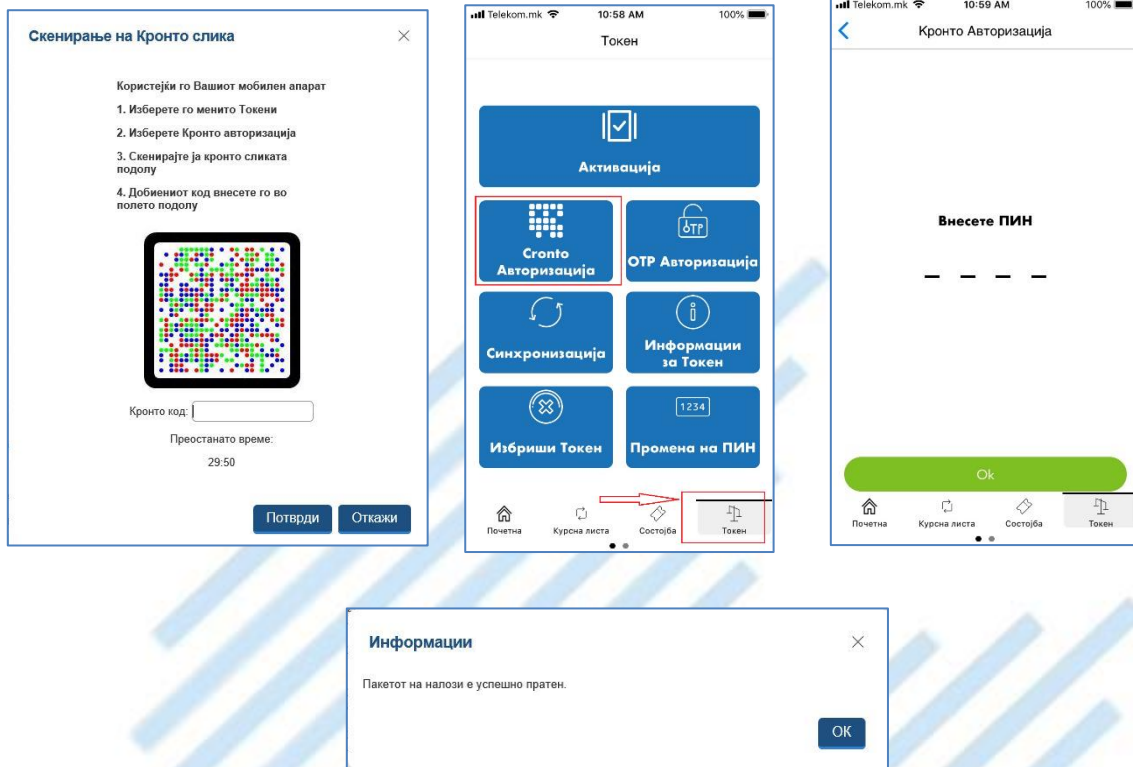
Скенирање на Кронто слика

Користејќи го Вашиот мобилен апарат

1. Изберете го менито Токени

2. Изберете Кронто авторизација

3. Скенирајте ја кронто сликата подолу

4. Добиениот код внесете го во полето подолу

Кронто код:

Преостанато време:

29:50

Потврди Откажи

Telekom.mk 10:58 AM 100%

Токен

Активација

Cronto Авторизација

OTP Авторизација

Синхронизација

Информации за Токен

Избриши Токен

1234

Промена на ПИН

Почетна Курсна листа Состојба Токен

Telekom.mk 10:59 AM 100%

Кронто Авторизација

Внесете ПИН

Ok

Почетна Курсна листа Состојба Токен

Информации

Пакетот на налози е успешно пратен.

OK